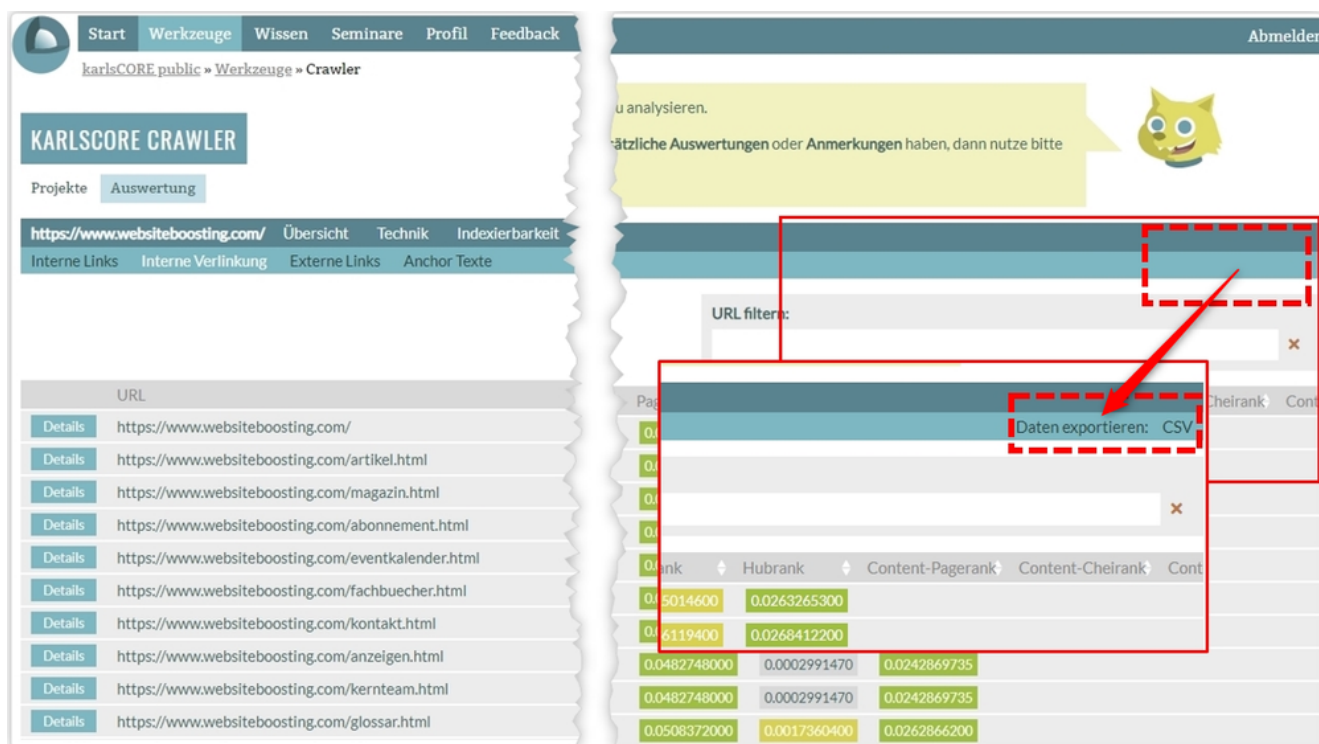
Start Werkzeuge Wissen Seminare Profil Feedback

karlsCORE public » Werkzeuge » Crawler

KARLSCORE CRAWLER

Projekte Auswertung

https://www.websiteboosting.com/ Übersicht Technik Indexierbarkeit

Interne Links Interne Verlinkung Externe Links Anchor Texte

| | URL |
|---|---|
| Details | https://www.websiteboosting.com/ |
| Details | https://www.websiteboosting.com/artikel.html |
| Details | https://www.websiteboosting.com/magazin.html |
| Details | https://www.websiteboosting.com/abonnement.html |
| Details | https://www.websiteboosting.com/eventkalender.html |
| Details | https://www.websiteboosting.com/fachbuecher.html |
| Details | https://www.websiteboosting.com/kontakt.html |
| Details | https://www.websiteboosting.com/anzeigen.html |
| Details | https://www.websiteboosting.com/kernteam.html |
| Details | https://www.websiteboosting.com/glossar.html |

Abmelden

u analysieren.

ätzliche Auswertungen oder Anmerkungen haben, dann nutze bitte

URL filtern:

×

Pag Cheirank Cont

Daten exportieren: CSV

×

| ank | Hubrank | Content-Pagerank | Content-Cheirank | Cont |
|---|---|---|---|---|
| 5014600 | 0.0263265300 | | | |
| 6119400 | 0.0268412200 | | | |
| 0.0482748000 | 0.0002991470 | 0.0242869735 | | |
| 0.0482748000 | 0.0002991470 | 0.0242869735 | | |
| 0.0508372000 | 0.0017360400 | 0.0262866200 | | |